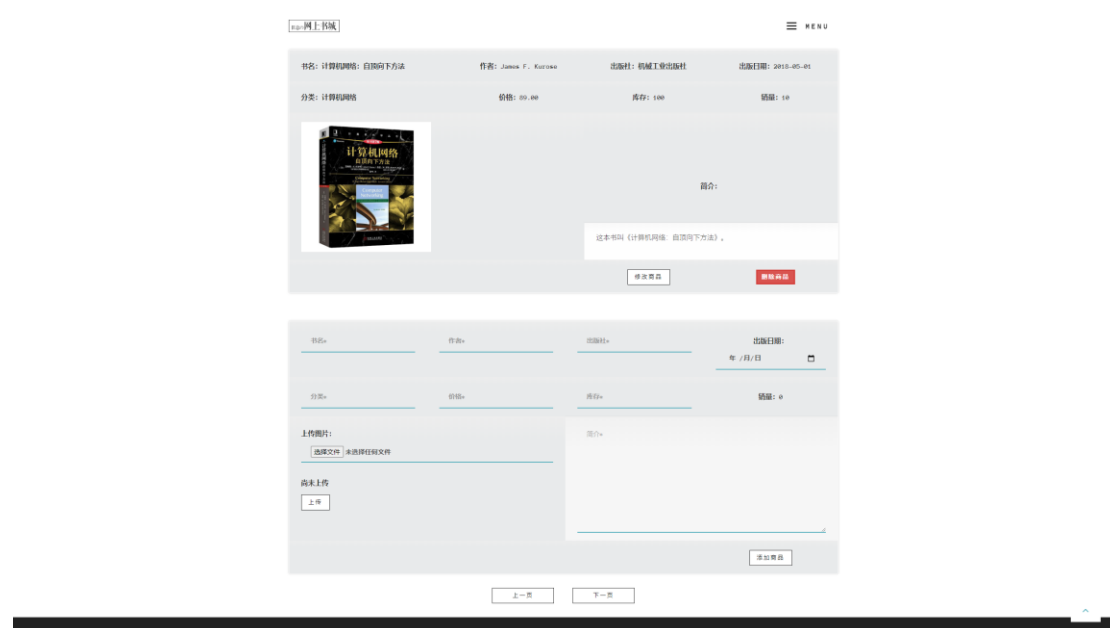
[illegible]网上书城

MENU

书名：计算机网络：自顶向下方法

作者：James F. Kurose

出版社：机械工业出版社

出版日期：2018-05-01

分类：计算机网络

价格：89.00

库存：100

销量：10

计算机网络
自顶向下方法

简介：

这本书叫《计算机网络：自顶向下方法》。

修改商品

删除商品

书名*

作者*

出版社*

出版日期：

年 /月/日

分类*

价格*

库存*

销量：0

上传图片：

选择文件 未选择任何文件

尚未上传

上传

简介*

添加商品

上一页

下一页